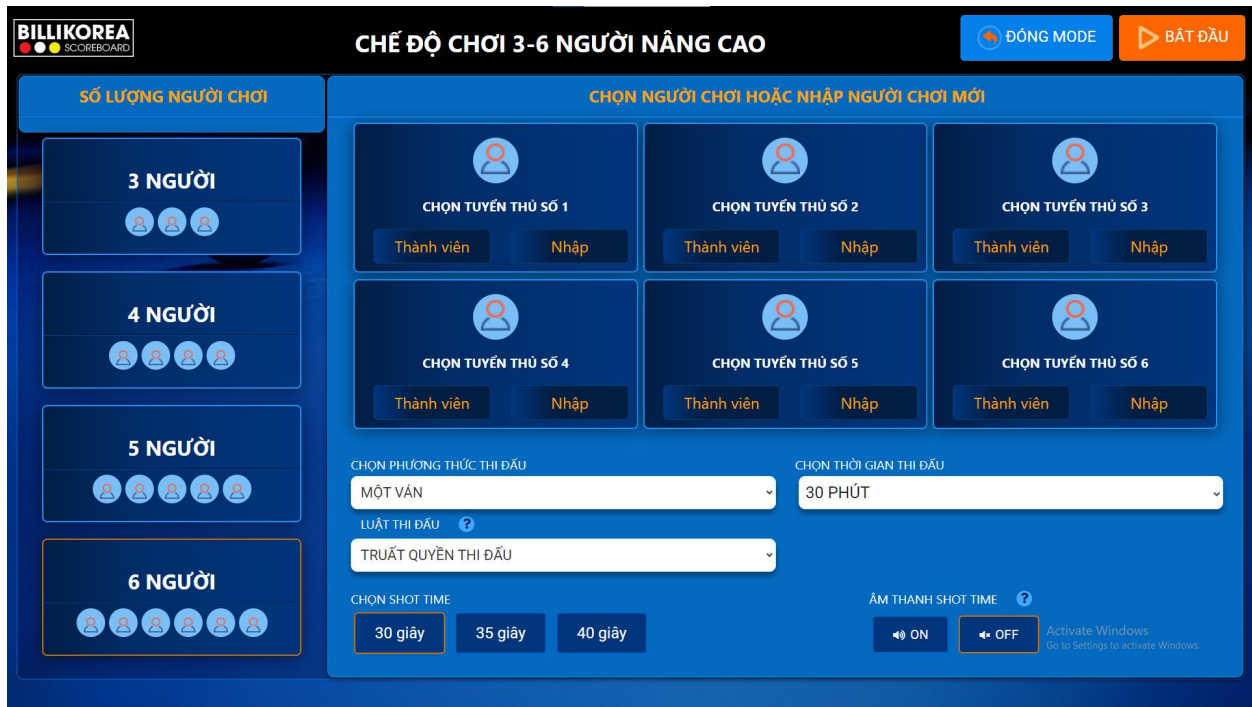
BILLIKOREA
SCOREBOARD

CHẾ ĐỘ CHƠI 3-6 NGƯỜI NÂNG CAO

ĐÓNG MODE

BẮT ĐẦU

SỐ LƯỢNG NGƯỜI CHƠI

3 NGƯỜI

4 NGƯỜI

5 NGƯỜI

6 NGƯỜI

CHỌN NGƯỜI CHƠI HOẶC NHẬP NGƯỜI CHƠI MỚI

CHỌN TUYỂN THỦ SỐ 1
Thành viên
Nhập

CHỌN TUYỂN THỦ SỐ 2
Thành viên
Nhập

CHỌN TUYỂN THỦ SỐ 3
Thành viên
Nhập

CHỌN TUYỂN THỦ SỐ 4
Thành viên
Nhập

CHỌN TUYỂN THỦ SỐ 5
Thành viên
Nhập

CHỌN TUYỂN THỦ SỐ 6
Thành viên
Nhập

CHỌN PHƯƠNG THỨC THI ĐẤU
MỘT VÁN

CHỌN THỜI GIAN THI ĐẤU
30 PHÚT

LUẬT THI ĐẤU ?
TRUẤT QUYỀN THI ĐẤU

CHỌN SHOT TIME
30 giây
35 giây
40 giây

ÂM THANH SHOT TIME ?
ON
OFF

Activate Windows
Go to Settings to activate Windows.